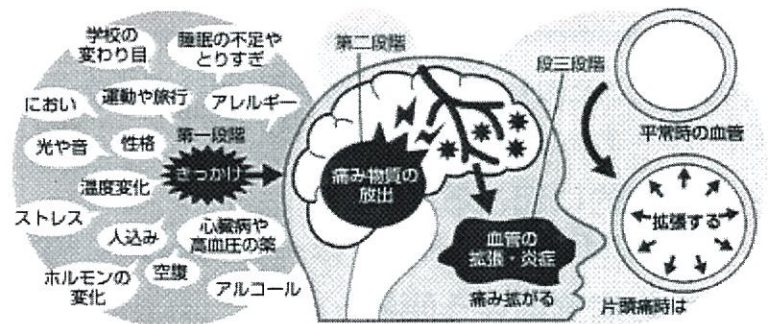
学校の変わり目

睡眠の不足やとりすぎ

におい

運動や旅行

アレルギー

光や音

性格

第一段階

きっかけ

温度変化

ストレス

人込み

心臓病や高血圧の薬

ホルモンの変化

空腹

アルコール

第二段階

痛み物質の放出

段三段階

血管の拡張・炎症

痛み拡がる

平常時の血管

拡張する

片頭痛時は